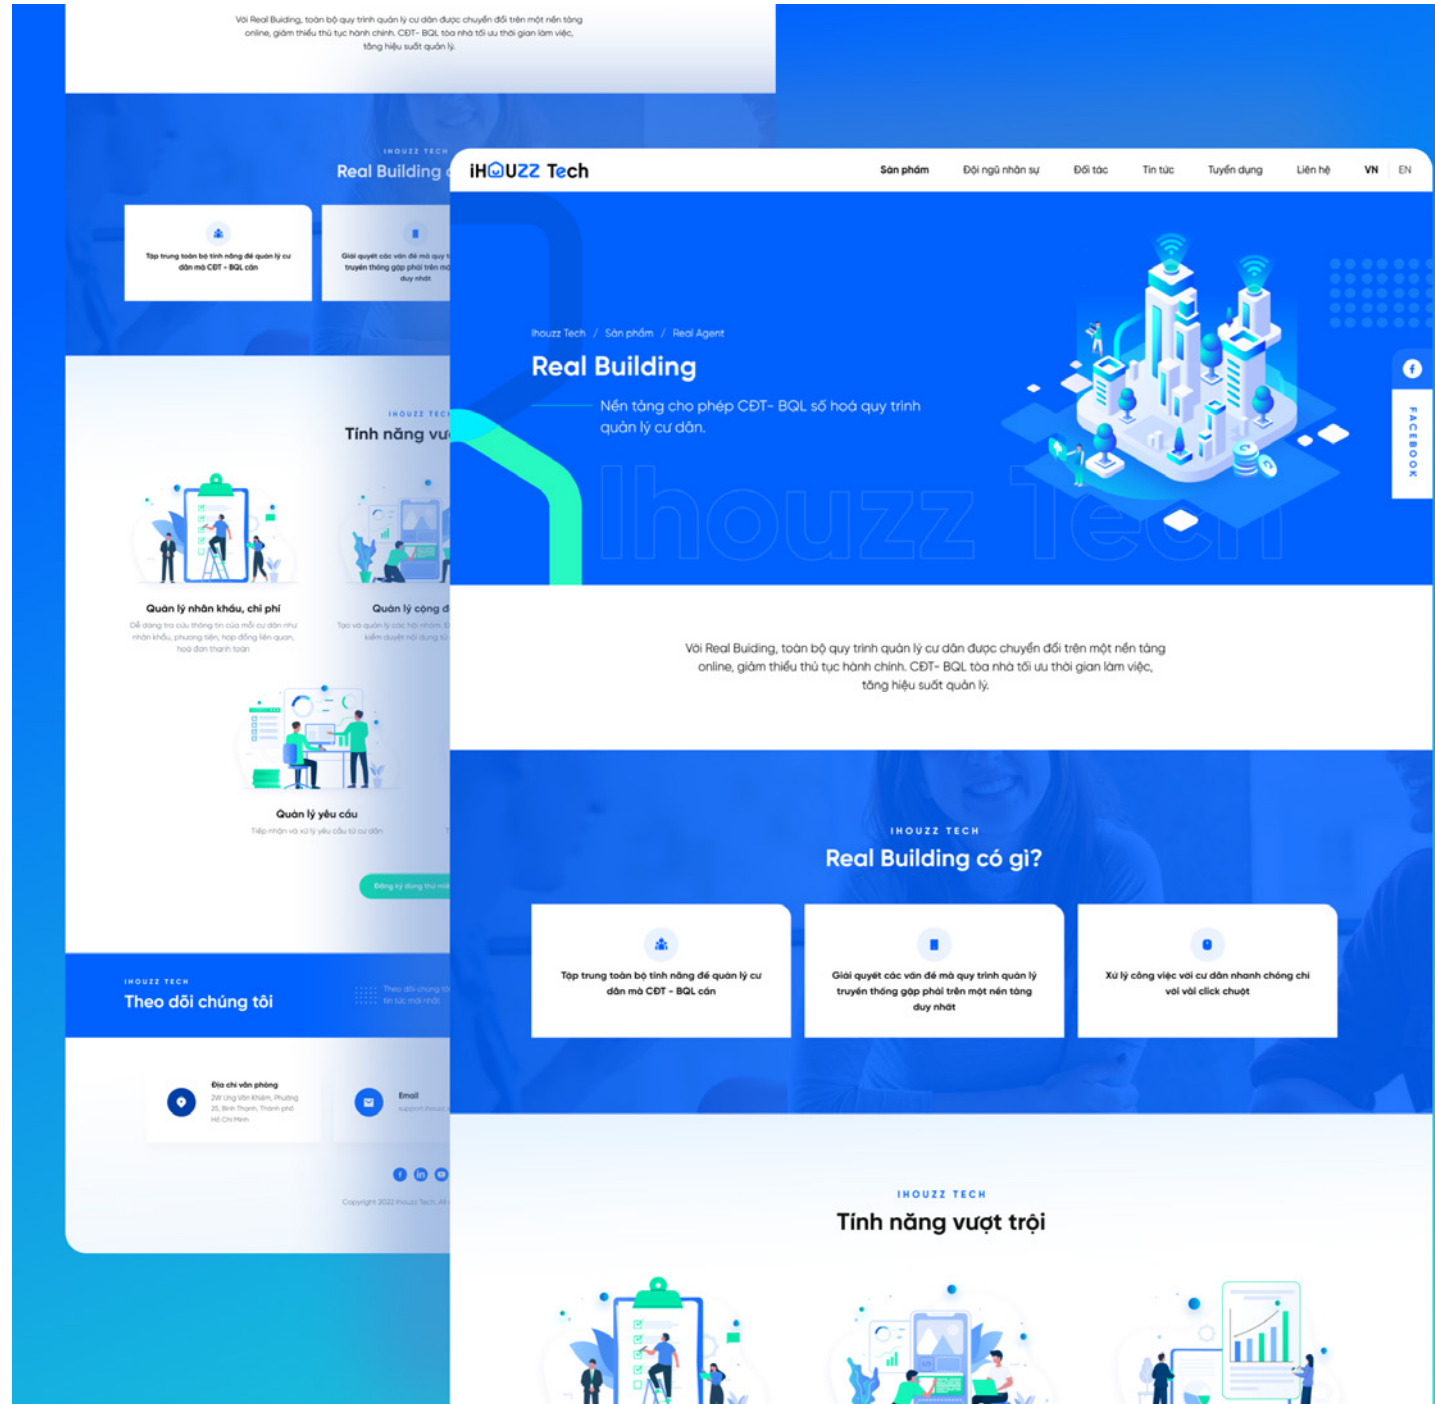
Với Real Building, toàn bộ quy trình quản lý cư dân được chuyển đổi trên một nền tảng online, giảm thiểu thủ tục hành chính. CĐT- BQL tòa nhà tối ưu thời gian làm việc, tăng hiệu suất quản lý.

IHOUZZ TECH
Real Building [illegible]

Tập trung toàn bộ tính năng để quản lý cư dân mà CĐT - BQL cần

Giải quyết các vấn đề mà quy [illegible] truyền thống gặp phải trên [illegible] duy nhất

IHOUZZ TECH
Tính năng vư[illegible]

Quản lý nhân khẩu, chi phí
Dễ dàng tra cứu thông tin của mỗi cư dân như nhân khẩu, phương tiện, hợp đồng liên quan, hoá đơn thanh toán

Quản lý cộng đ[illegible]
Tạo và quản lý các hội nhóm, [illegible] kiểm duyệt nội dung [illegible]

Quản lý yêu cầu
Tiếp nhận và xử lý yêu cầu từ cư dân

Đăng ký dùng thử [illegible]

IHOUZZ TECH
Theo dõi chúng tôi

Theo dõi chúng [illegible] tin tức mới nhất

Địa chỉ văn phòng
2W Ung Văn Khiêm, Phường 25, Bình Thạnh, Thành phố Hồ Chí Minh

Email
support.ihouzz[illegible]

Copyright 2022 Ihouzz Tech. All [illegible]

iHOUZZ Tech
Sản phẩm
Đội ngũ nhân sự
Đối tác
Tin tức
Tuyển dụng
Liên hệ
VN
EN

Ihouzz Tech / Sản phẩm / Real Agent
Real Building
Nền tảng cho phép CĐT- BQL số hoá quy trình quản lý cư dân.
Ihouzz Tech

FACEBOOK

Với Real Building, toàn bộ quy trình quản lý cư dân được chuyển đổi trên một nền tảng online, giảm thiểu thủ tục hành chính. CĐT- BQL tòa nhà tối ưu thời gian làm việc, tăng hiệu suất quản lý.

IHOUZZ TECH
Real Building có gì?

Tập trung toàn bộ tính năng để quản lý cư dân mà CĐT - BQL cần

Giải quyết các vấn đề mà quy trình quản lý truyền thống gặp phải trên một nền tảng duy nhất

Xử lý công việc với cư dân nhanh chóng chỉ với vài click chuột

IHOUZZ TECH
Tính năng vượt trội